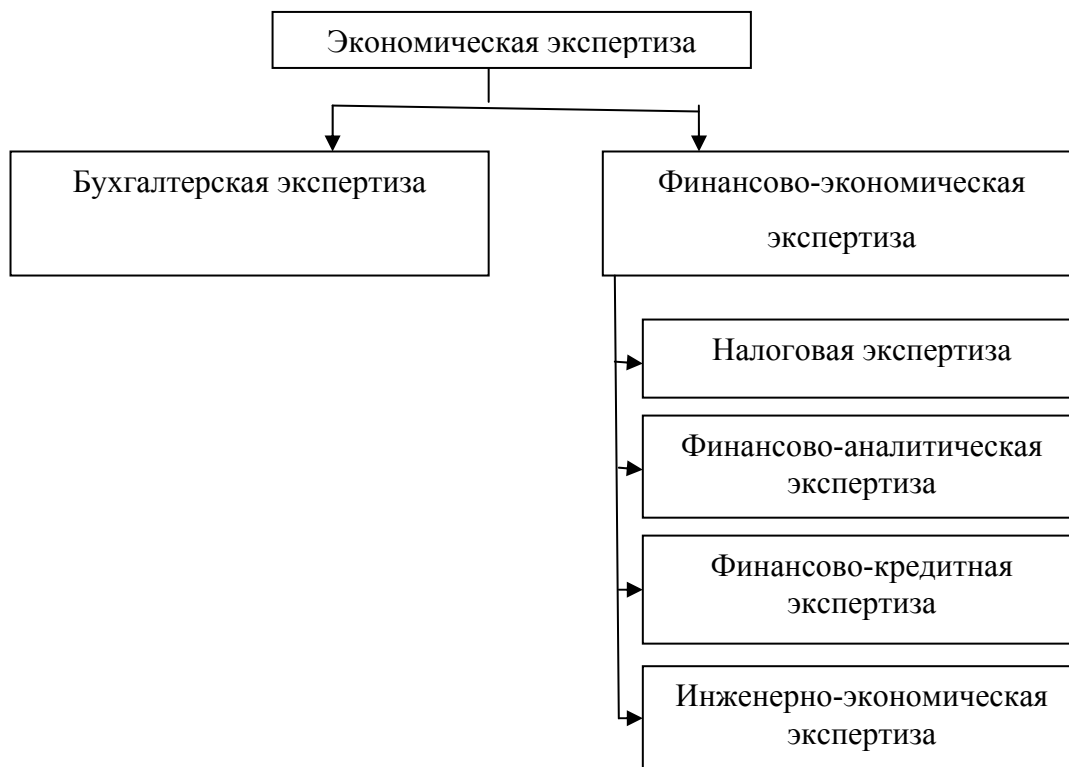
Экономическая экспертиза

Бухгалтерская экспертиза

Финансово-экономическая экспертиза

Налоговая экспертиза

Финансово-аналитическая экспертиза

Финансово-кредитная экспертиза

Инженерно-экономическая экспертиза